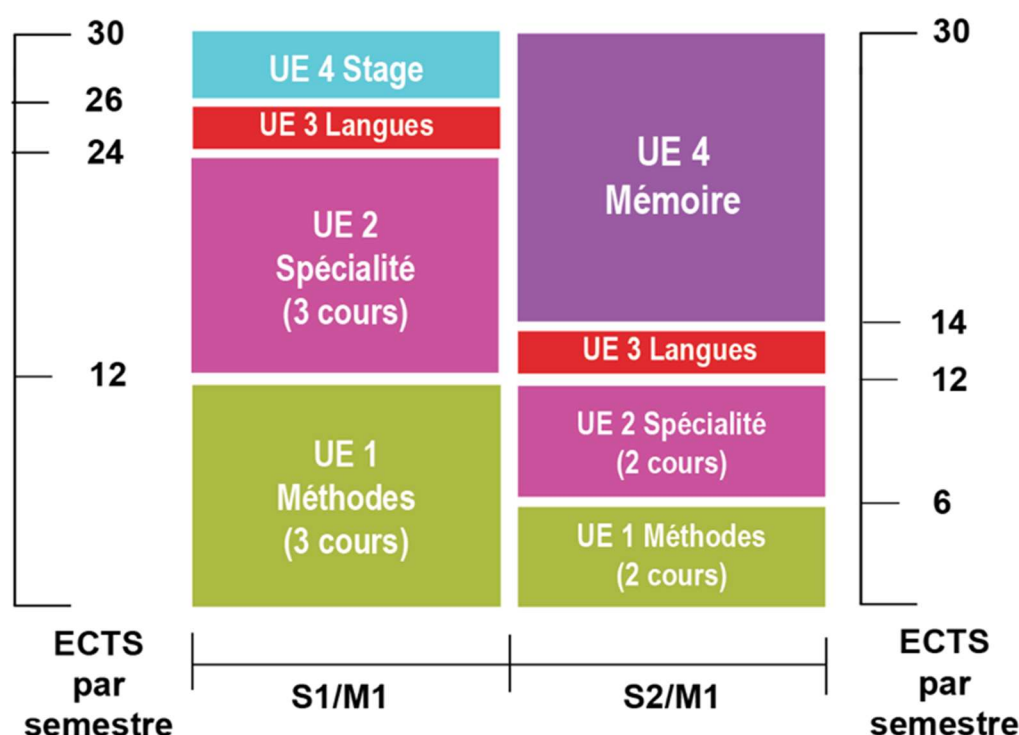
30
26
24
12

UE 4 Stage
UE 3 Langues
UE 2
Spécialité
(3 cours)
UE 1
Méthodes
(3 cours)

UE 4
Mémoire
UE 3 Langues
UE 2 Spécialité
(2 cours)
UE 1 Méthodes
(2 cours)

30
14
12
6

ECTS
par
semestre

S1/M1

S2/M1

ECTS
par
semestre